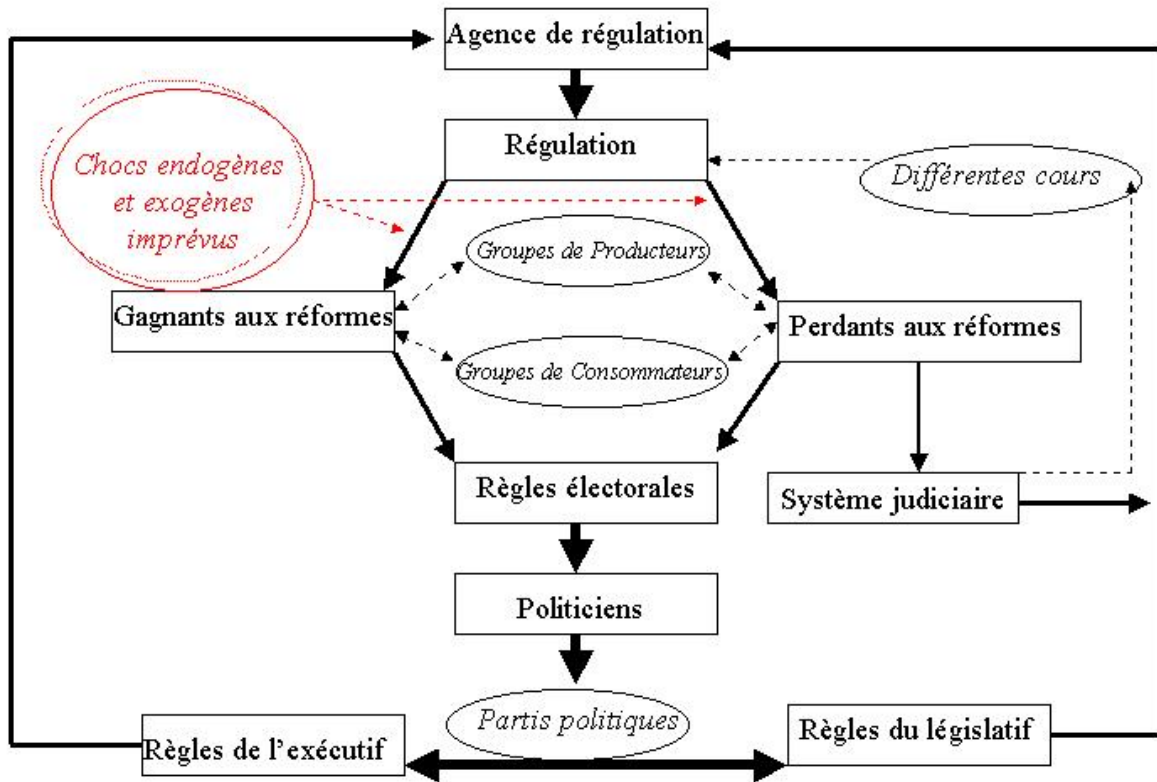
Agence de régulation

Régulation

Chocs endogènes et exogènes imprévus

Différentes cours

Groupes de Producteurs

Gagnants aux réformes

Perdants aux réformes

Groupes de Consommateurs

Règles électorales

Système judiciaire

Politiciens

Partis politiques

Règles de l'exécutif

Règles du législatif